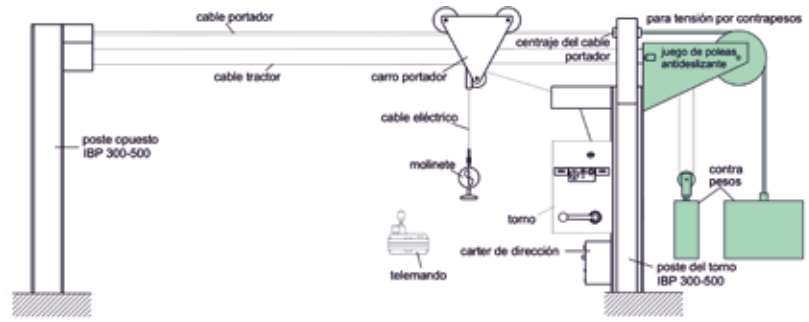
cable portador

cable tractor

carro portador

para tensión por contrapesos

centraje del cable portador

juego de poleas antideslizante

cable eléctrico

poste opuesto IBP 300-500

molinete

torno

contra pesos

telemando

carter de dirección

poste del torno IBP 300-500